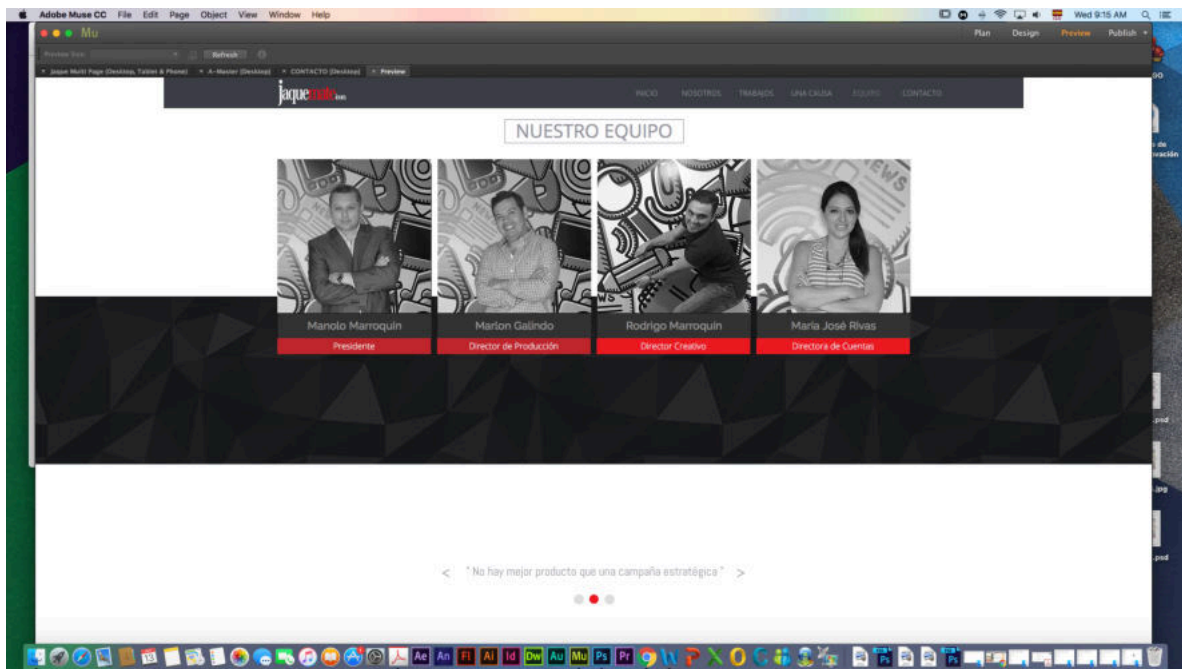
Adobe Muse CC File Edit Page Object View Window Help

Wed 9:15 AM

Mu

Plan Design Preview Publish

Preview Size: Refresh

Jaque Multi Page (Desktop, Tablet & Phone) A-Master (Desktop) CONTACTO (Desktop) Preview

jaque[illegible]

INICIO NOSOTROS TRABAJOS UNA CAUSA EQUIPO CONTACTO

NUESTRO EQUIPO

Manolo Marroquin
Presidente

Marlon Galindo
Director de Producción

Rodrigo Marroquin
Director Creativo

María José Rivas
Directora de Cuentas

< " No hay mejor producto que una campaña estratégica " >

.psd

.jpg

.psd